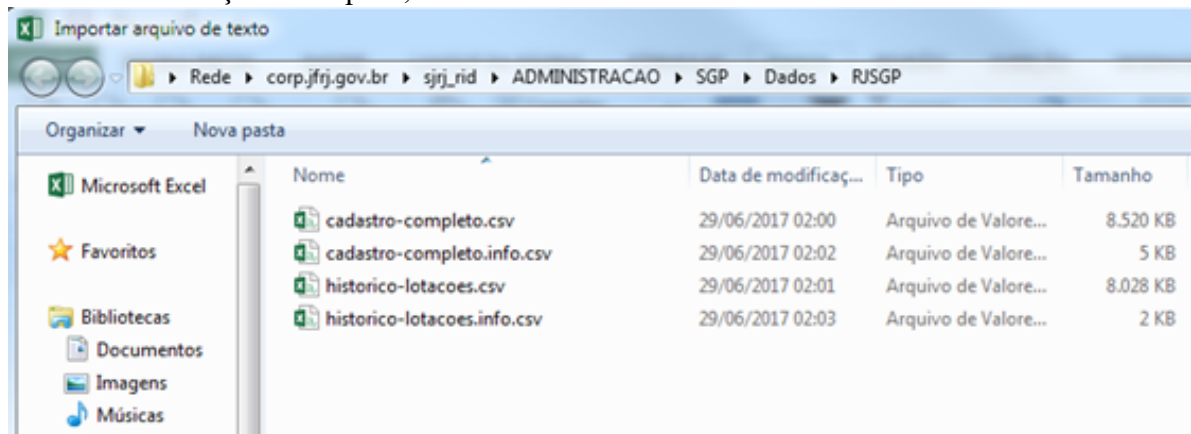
Importar arquivo de texto

▸ Rede ▸ corp.jfrj.gov.br ▸ sjrj_rid ▸ ADMINISTRACAO ▸ SGP ▸ Dados ▸ RJSGP

Organizar ▾ Nova pasta

Microsoft Excel

Favoritos

Bibliotecas
Documentos
Imagens
Músicas

| Nome | Data de modificaç... | Tipo | Tamanho |
|---|---|---|---|
| cadastro-completo.csv | 29/06/2017 02:00 | Arquivo de Valore... | 8.520 KB |
| cadastro-completo.info.csv | 29/06/2017 02:02 | Arquivo de Valore... | 5 KB |
| historico-lotacoes.csv | 29/06/2017 02:01 | Arquivo de Valore... | 8.028 KB |
| historico-lotacoes.info.csv | 29/06/2017 02:03 | Arquivo de Valore... | 2 KB |